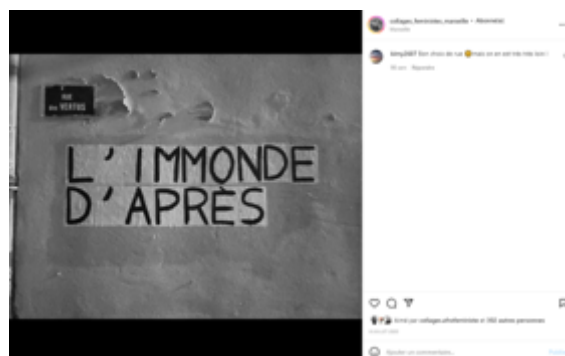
RUE DU VERTUS

L'IMMONDE
D'APRÈS

collages_feministes_marseille • Abonné(e)
Marseille

kimy2607 Bon choix de rue 😊 mais on en est très très loin !
90 sem. Répondre

Aimé par collages.afrofeministe et 160 autres personnes

Ajouter un commentaire...
Publier